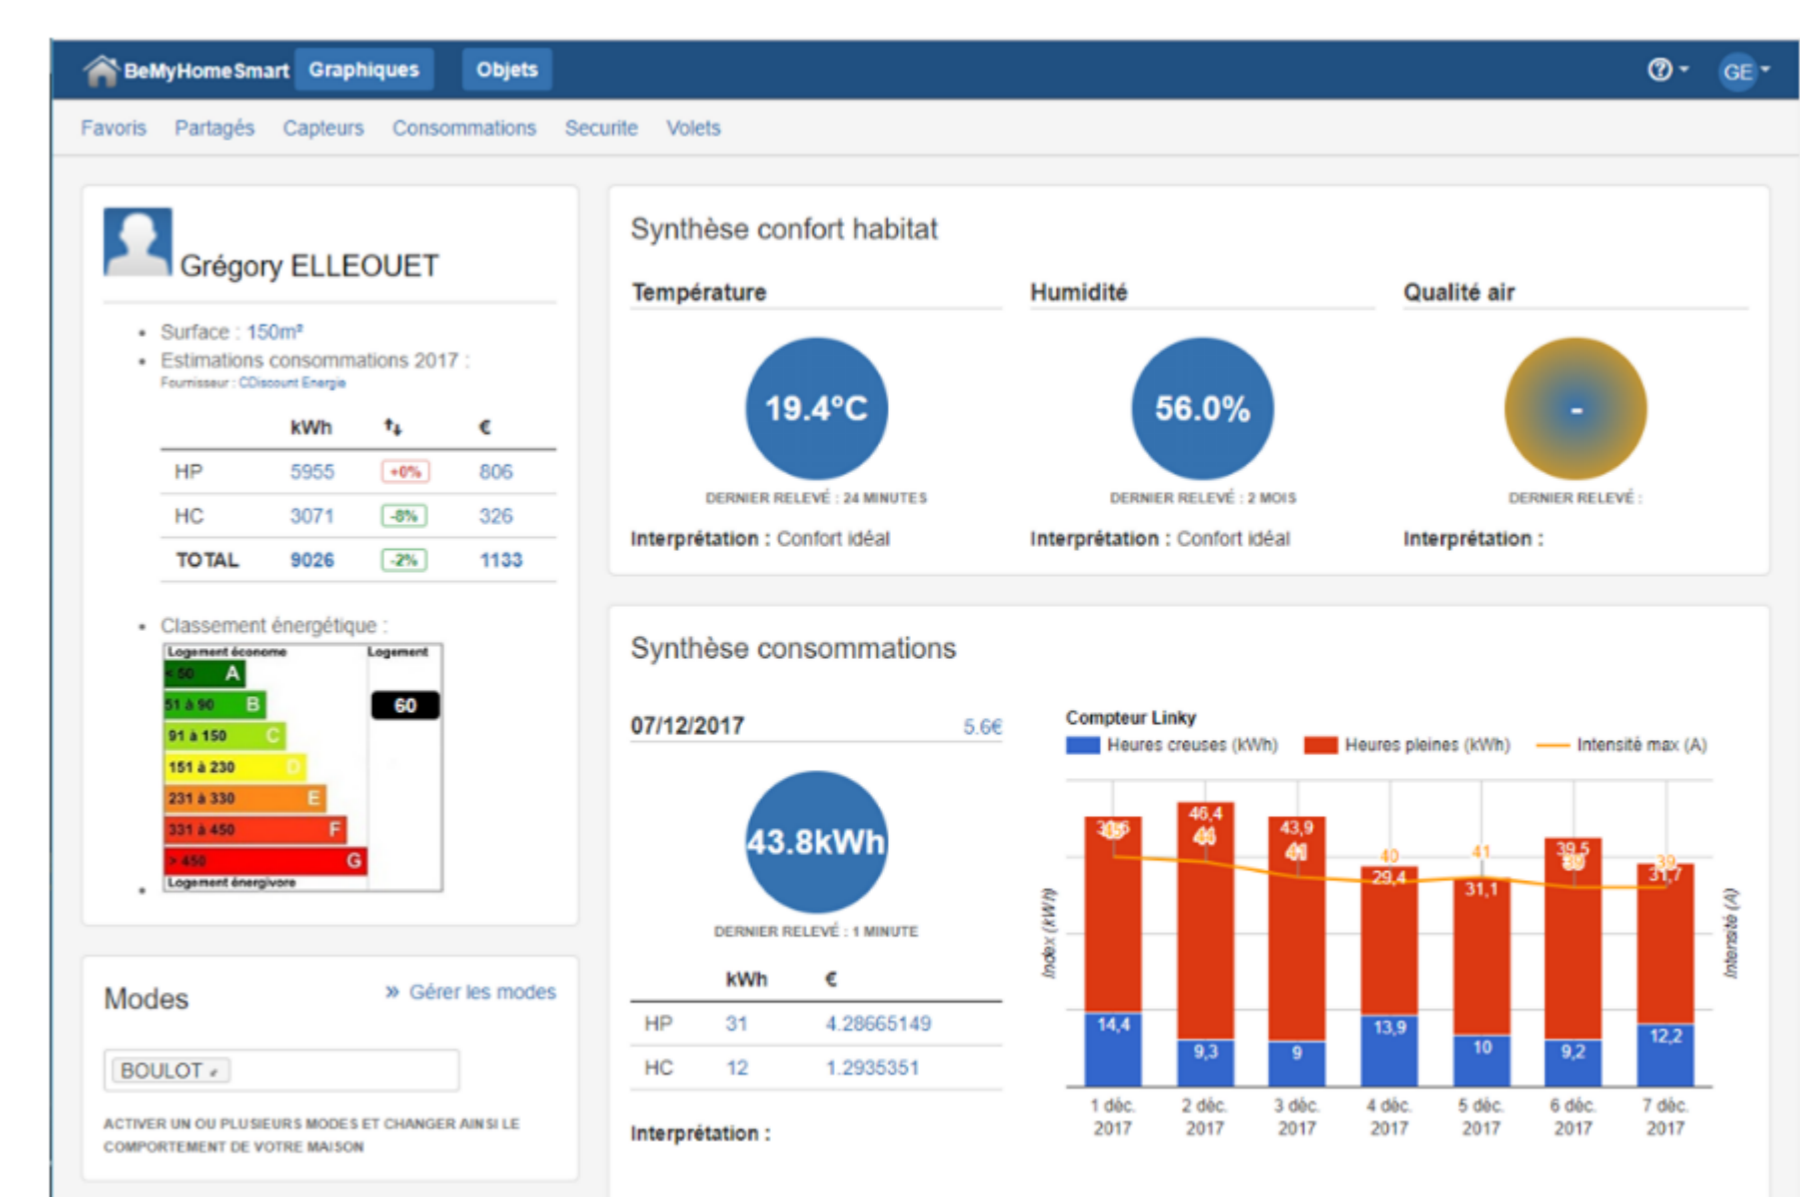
BeMyHomeSmart Graphiques Objets

GE

Favoris Partagés Capteurs Consommations Securite Volets

Grégory ELLEOUET

- Surface : 150m²
- Estimations consommations 2017 :

Fournisseur : CDiscount Energie

| | kWh | ↑↓ | € |
|---|---|---|---|
| HP | 5955 | +0% | 806 |
| HC | 3071 | -8% | 326 |
| TOTAL | 9026 | -2% | 1133 |

- Classement énergétique :

Logement économe
Logement
< 50 A
51 à 90 B
91 à 150 C
151 à 230 D
231 à 330 E
331 à 450 F
> 450 G
Logement énergivore
60

Modes

» Gérer les modes

BOULOT

ACTIVER UN OU PLUSIEURS MODES ET CHANGER AINSI LE COMPORTEMENT DE VOTRE MAISON

Synthèse confort habitat

Température
19.4°C
DERNIER RELEVÉ : 24 MINUTES
Interprétation : Confort idéal

Humidité
56.0%
DERNIER RELEVÉ : 2 MOIS
Interprétation : Confort idéal

Qualité air
-
DERNIER RELEVÉ :
Interprétation :

Synthèse consommations

07/12/2017 5.6€

43.8kWh

DERNIER RELEVÉ : 1 MINUTE

| | kWh | € |
|---|---|---|
| HP | 31 | 4.28665149 |
| HC | 12 | 1.2935351 |

Interprétation :

Compteur Linky
Heures creuses (kWh) Heures pleines (kWh) Intensité max (A)

Index (kWh)
Intensité (A)

30,6 45 14,4
46,4 44 9,3
43,9 41 9
40 29,4 13,9
41 31,1 10
39,5 39 9,2
39 31,7 12,2

1 déc. 2017
2 déc. 2017
3 déc. 2017
4 déc. 2017
5 déc. 2017
6 déc. 2017
7 déc. 2017